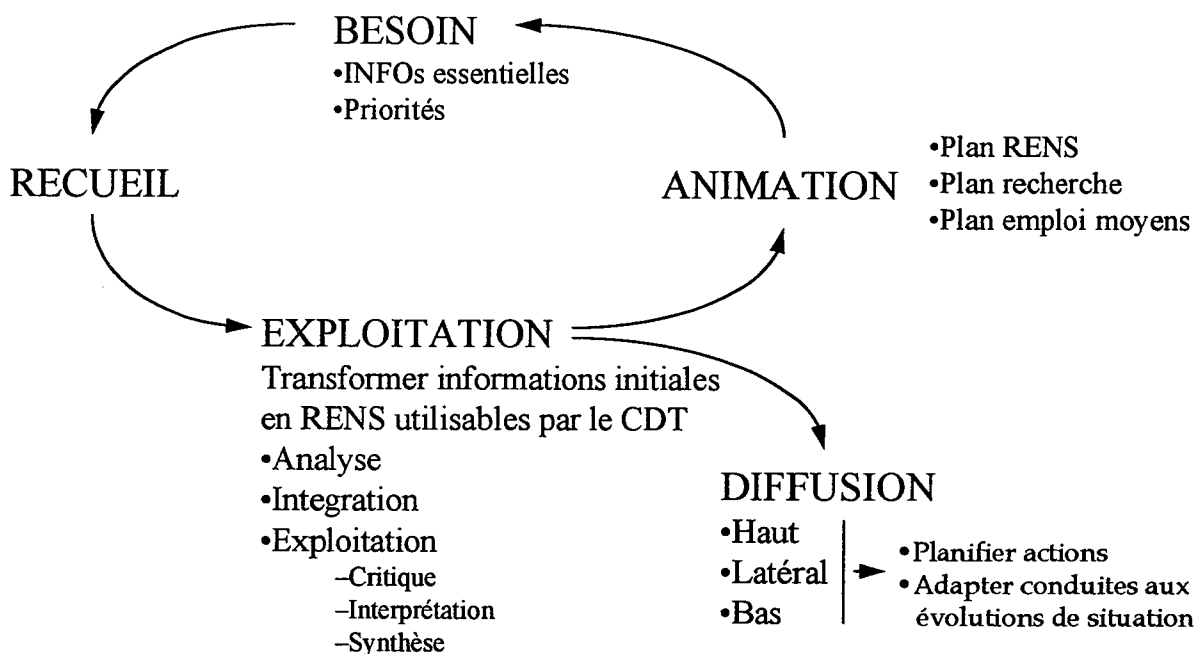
BESOIN
•INFOs essentielles
•Priorités

RECUEIL

ANIMATION

•Plan RENS
•Plan recherche
•Plan emploi moyens

EXPLOITATION
Transformer informations initiales en RENS utilisables par le CDT
•Analyse
•Integration
•Exploitation
–Critique
–Interprétation
–Synthèse

DIFFUSION
•Haut
•Latéral
•Bas

•Planifier actions
•Adapter conduites aux évolutions de situation